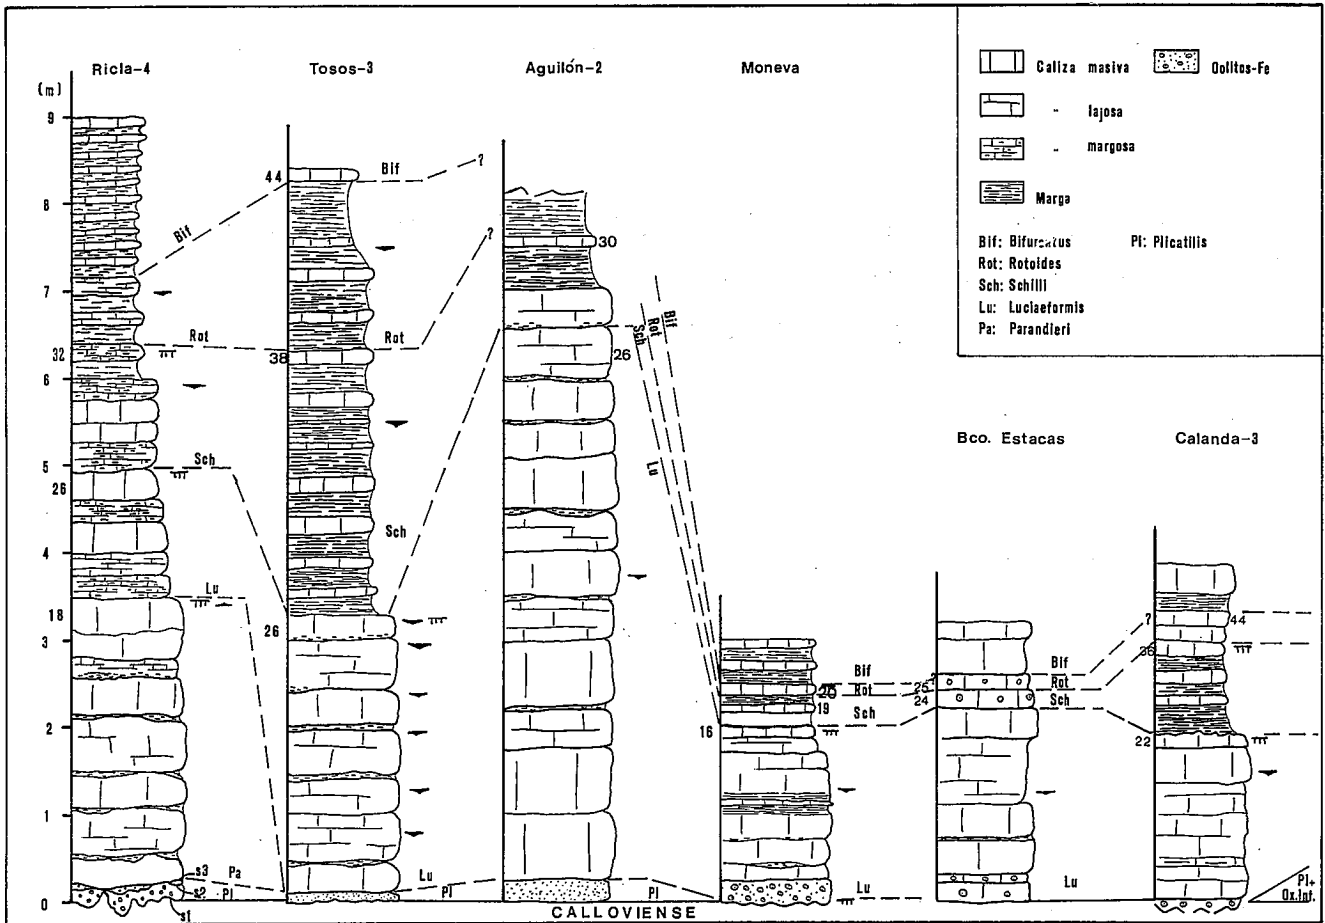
Ricla-4

Tosos-3

Aguilón-2

Moneva

Bco. Estacas

Calanda-3

(m)

9

8

7

6

5

4

3

2

1

0

32

26

18

44

38

26

30

26

16

19

20

25

24

22

36

44

Bif

Rot

Sch

Lu

Pa

Pl

s3

s2

s1

?

?

Bif

Rot

Sch

Lu

Pl

Lu

Bif

Rot

Sch

Lu

?

CALLOVIENSE

Pl+ Ox.Inf.

Caliza masiva

Oolitos-Fe

" lajosa

" margosa

Marga

Bif: Bifurcatus

Pl: Plicatilis

Rot: Rotoides

Sch: Schilli

Lu: Luciaeformis

Pa: Parandieri